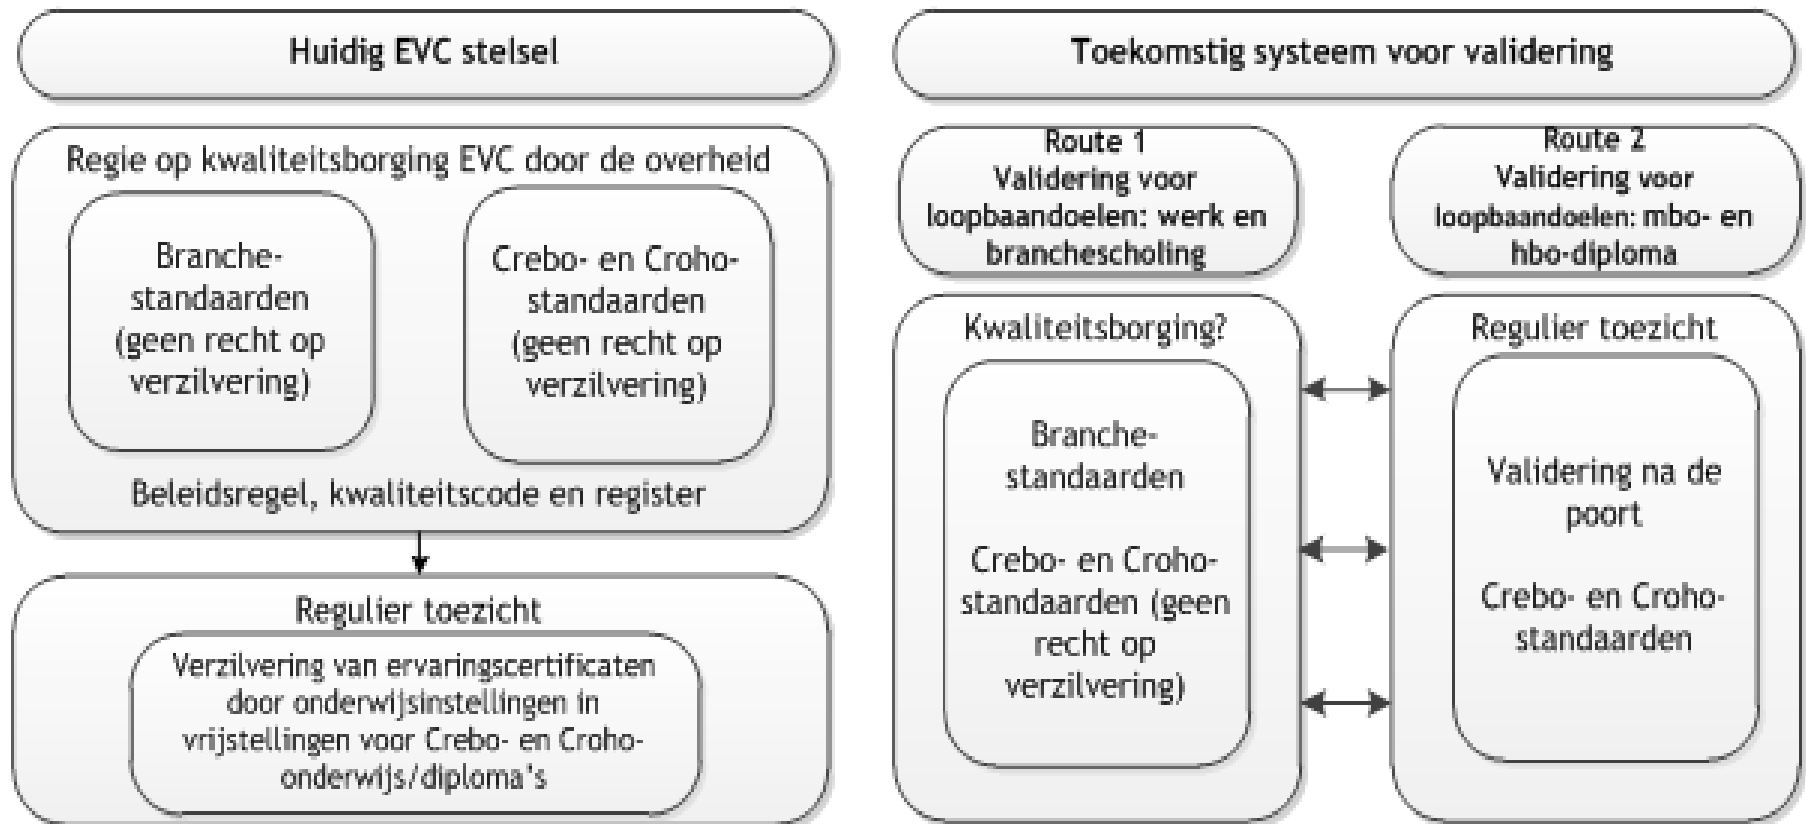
Huidig EVC stelsel

Regie op kwaliteitsborging EVC door de overheid

Branche-standaarden (geen recht op verzilvering)

Crebo- en Croho-standaarden (geen recht op verzilvering)

Beleidsregel, kwaliteitscode en register

Regulier toezicht

Verzilvering van ervaringscertificaten door onderwijsinstellingen in vrijstellingen voor Crebo- en Croho-onderwijs/diploma's

Toekomstig systeem voor validering

Route 1
Validering voor loopbaandoelen: werk en branchescholing

Route 2
Validering voor loopbaandoelen: mbo- en hbo-diploma

Kwaliteitsborging?

Branche-standaarden

Crebo- en Croho-standaarden (geen recht op verzilvering)

Regulier toezicht

Validering na de poort

Crebo- en Croho-standaarden